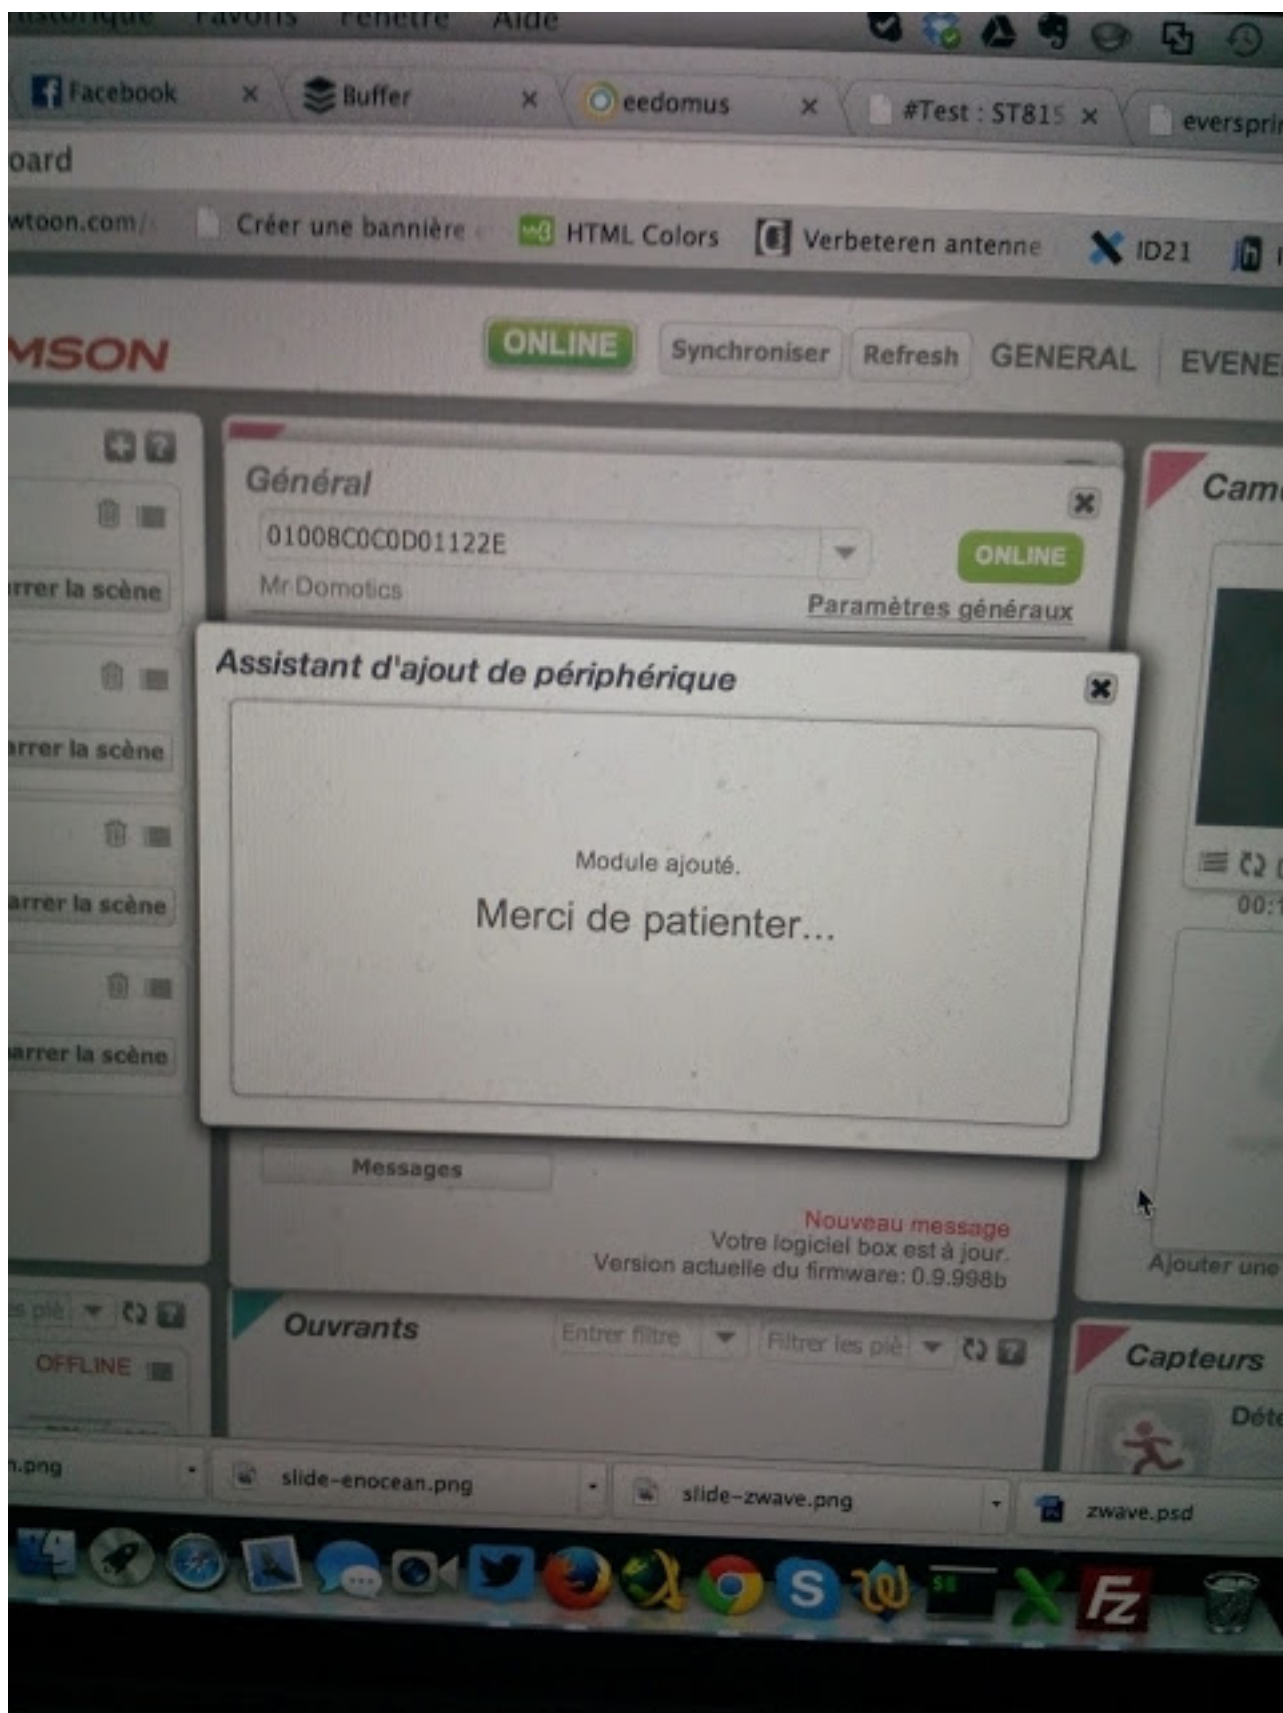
Historique Favoris Fenêtre Aide

Facebook ×
Buffer ×
eedomus ×
#Test : ST815 ×
everspri

oard

wtoon.com/
Créer une bannière
HTML Colors
Verbeteren antenne
ID21

MSON
ONLINE
Synchroniser
Refresh
GENERAL
EVENE

Général
01008C0C0D01122E
Mr Domotics
ONLINE
Paramètres généraux

Cam

rrer la scène
arrer la scène
arrer la scène
arrer la scène

Assistant d'ajout de périphérique

Module ajouté.

Merci de patienter...

Messages

Nouveau message
Votre logiciel box est à jour.
Version actuelle du firmware: 0.9.998b

00:1
Ajouter une

s piè
OFFLINE

Ouvrants
Entrer filtre
Filtrer les piè

Capteurs
Déte

n.png
slide-enocean.png
slide-zwave.png
zwave.psd